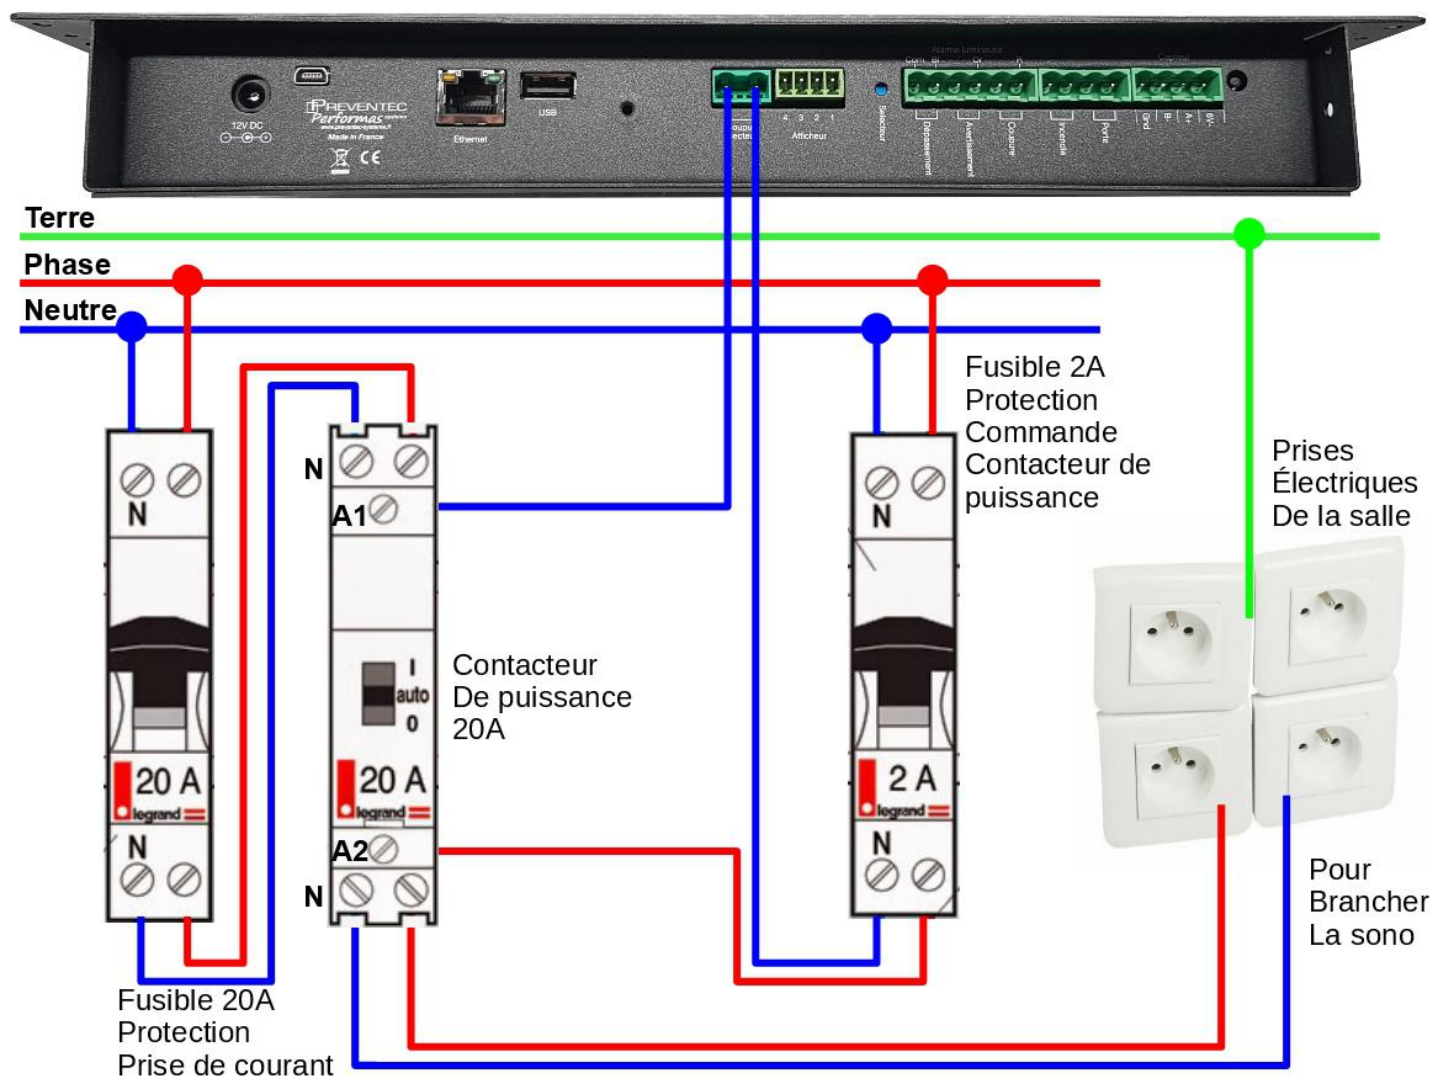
12V DC

PREVENTEC
Performas
Made in France

CE

Ethernet

USB

Coupure Secteur

4 3 2 1
Afficheur

Sélecteur

Alarme lumineuse

Dépassement

Avertissement

Coupure

Incendie

Porte

Capteur

Gnd

B-

A+

8V-

Terre

Phase

Neutre

Fusible 2A
Protection
Commande
Contacteur de
puissance

Prises
Électriques
De la salle

N

N

A1

I
auto
0

Contacteur
De puissance
20A

20 A
legrand

20 A
legrand

N

A2

N

N

2 A
legrand

N

Pour
Brancher
La sono

Fusible 20A
Protection
Prise de courant